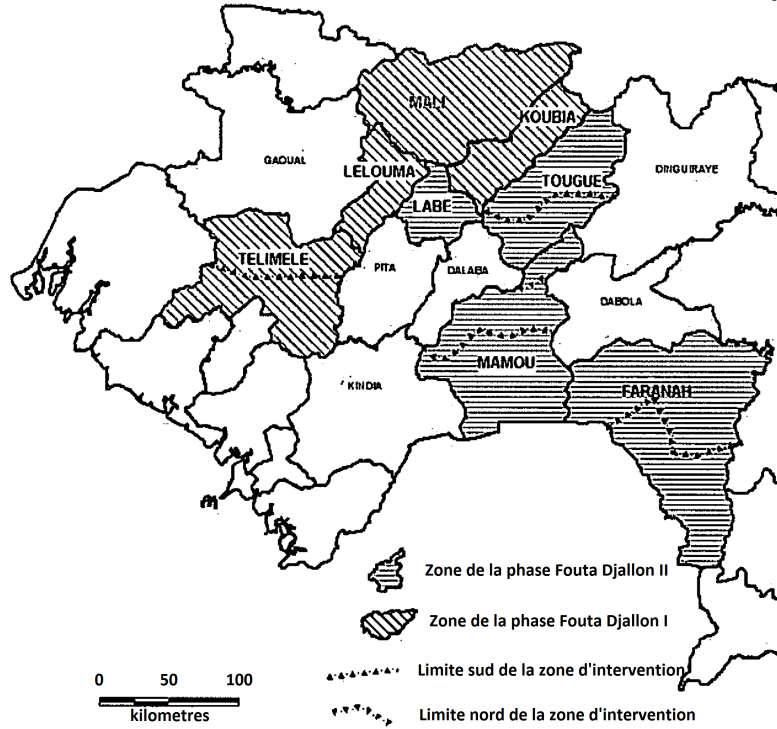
MALI
KOUBIA
GAOUAL
LELOUMA
TOUGUE
DINGUIRAYE
LABE
TELIMELE
PITA
DALABA
DABOLA
MAMOU
KINDIA
FARANAH

Zone de la phase Fouta Djallon II
Zone de la phase Fouta Djallon I
Limite sud de la zone d'intervention
Limite nord de la zone d'intervention

0 50 100
kilometres